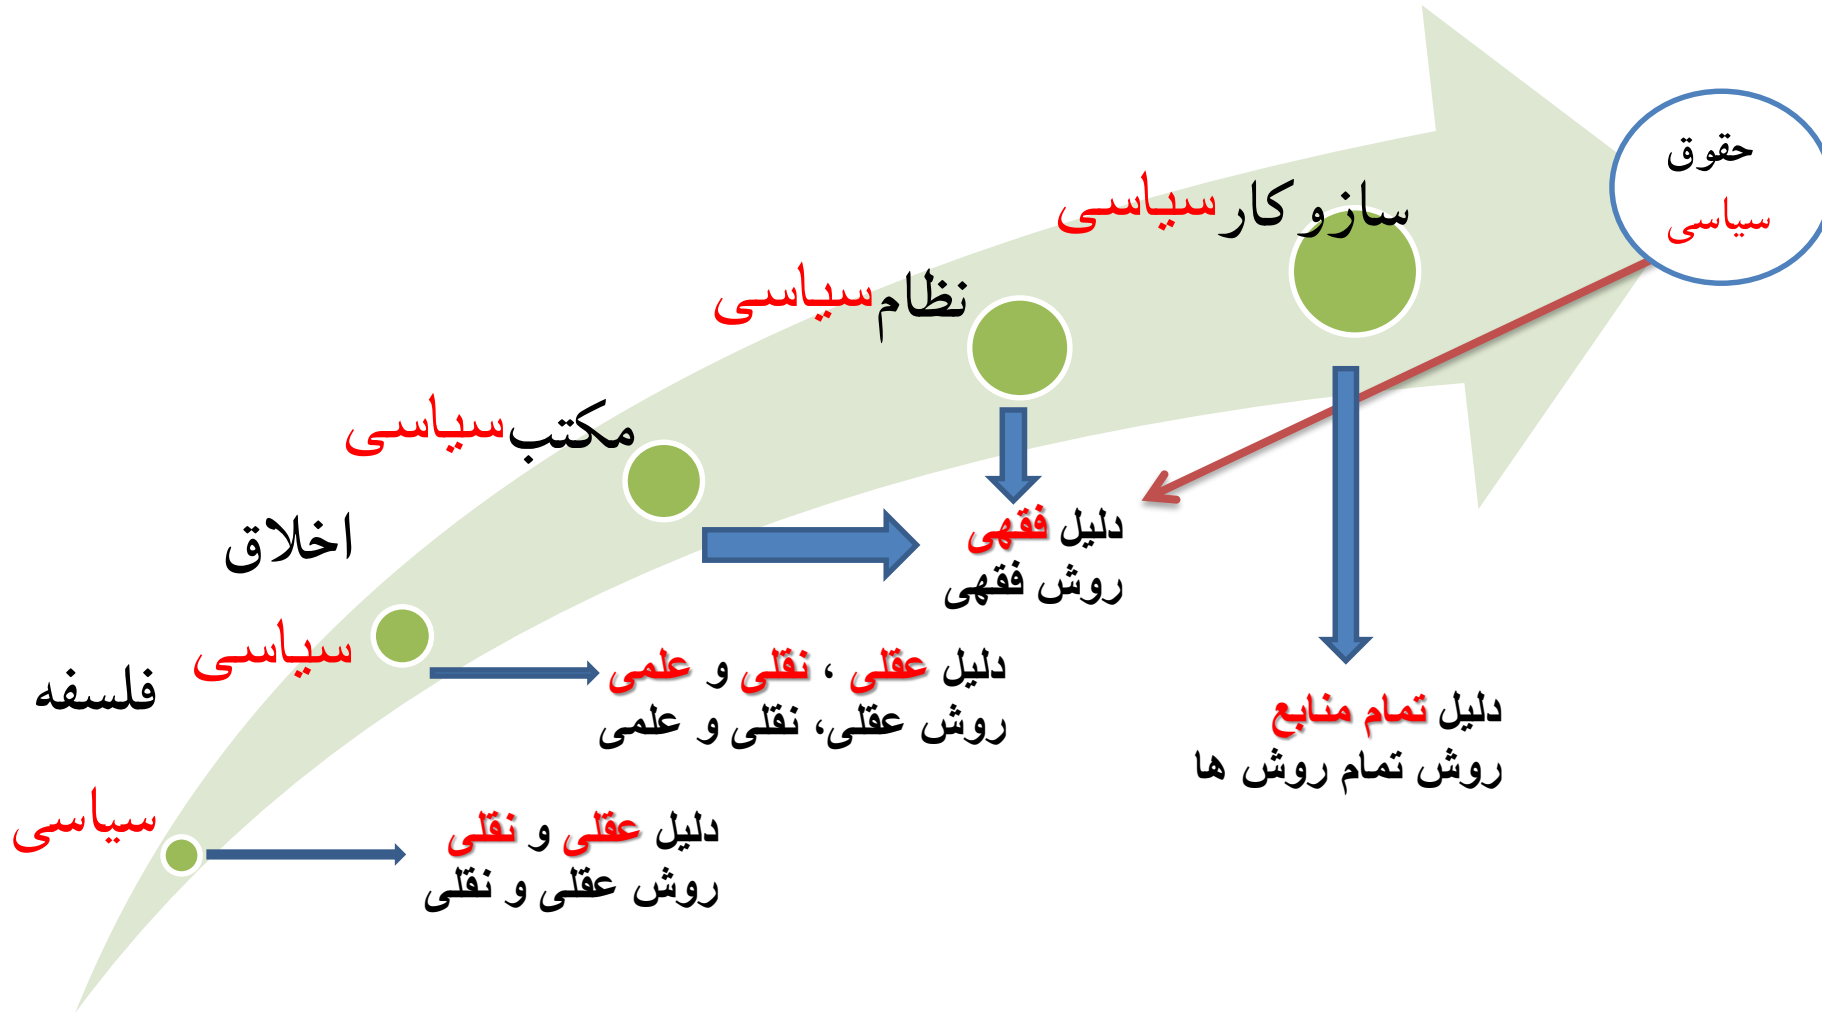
حقوق سیاسی

سازوکار سیاسی

نظام سیاسی

مکتب سیاسی

اخلاق سیاسی

فلسفه سیاسی

دلیل فقهی
روش فقهی

دلیل عقلی ، نقلی و علمی
روش عقلی، نقلی و علمی

دلیل تمام منابع
روش تمام روش ها

دلیل عقلی و نقلی
روش عقلی و نقلی